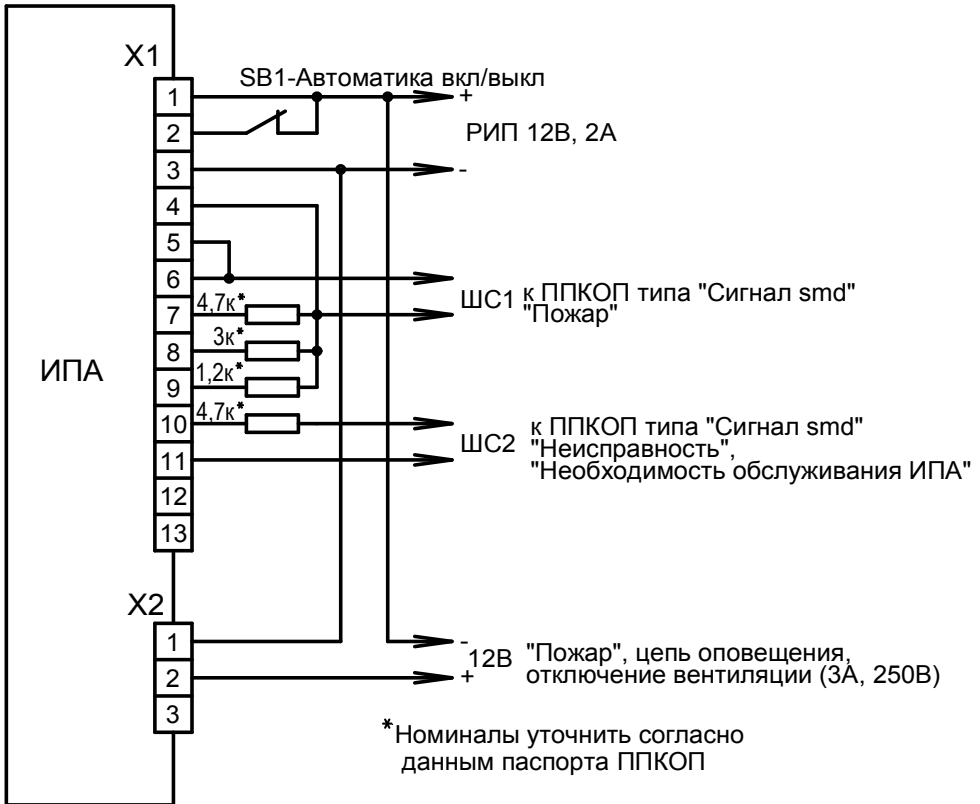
X1

SB1-Автоматика вкл/выкл

1
2
3
4
5
6
7
8
9
10
11
12
13

+
РИП 12В, 2А
-

4,7к*
3к*
1,2к*
4,7к*

ИПА

ШС1 к ППКОП типа "Сигнал smd" "Пожар"

ШС2 к ППКОП типа "Сигнал smd" "Неисправность", "Необходимость обслуживания ИПА"

X2
1
2
3

-
12В
+
"Пожар", цепь оповещения, отключение вентиляции (3А, 250В)

*Номиналы уточнить согласно данным паспорта ППКОП